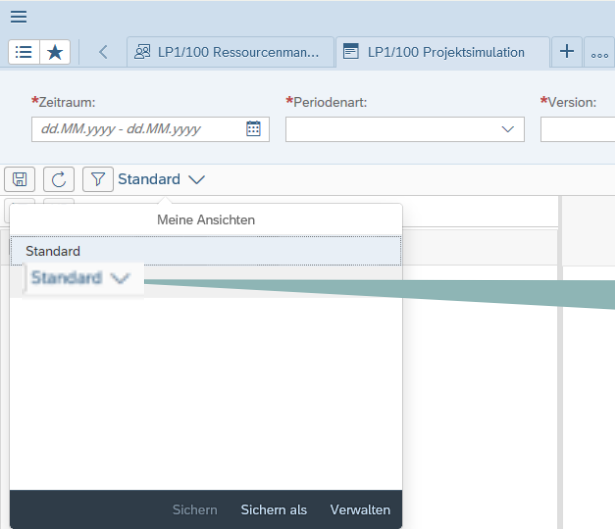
LP1/100 Ressourcenman...

LP1/100 Projektsimulation

+

...

*Zeitraum:

dd.MM.yyyy - dd.MM.yyyy

*Periodenart:

*Version:

Standard

Meine Ansichten

Standard

Standard

Sichern

Sichern als

Verwalten